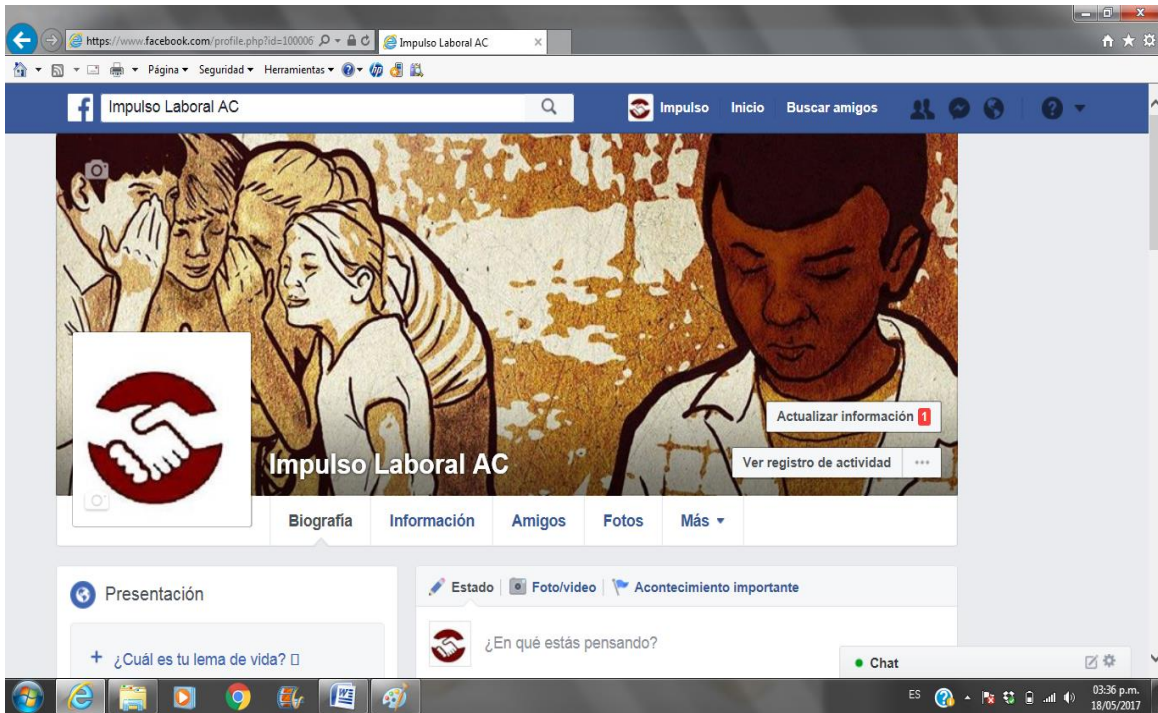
https://www.facebook.com/profile.php?id=100006

Impulso Laboral AC

Página ▾ Seguridad ▾ Herramientas ▾

Impulso Laboral AC

Impulso Inicio Buscar amigos

Actualizar información 1

Impulso Laboral AC

Ver registro de actividad ···

Biografía Información Amigos Fotos Más ▾

Presentación

+ ¿Cuál es tu lema de vida?

Estado Foto/video Acontecimiento importante

¿En qué estás pensando?

Chat

ES

03:36 p.m.
18/05/2017